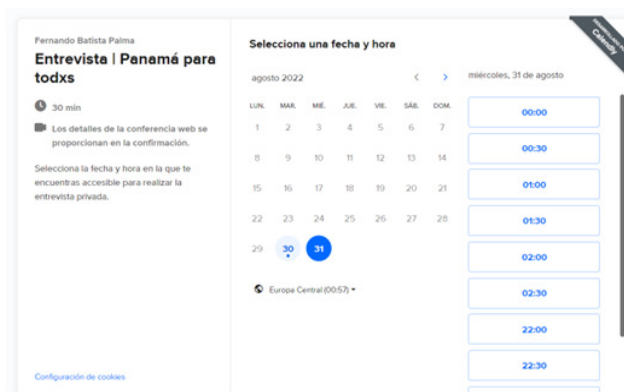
Fernando Batista Palma

Entrevista | Panamá para todxs

30 min

Los detalles de la conferencia web se proporcionan en la confirmación.

Selecciona la fecha y hora en la que te encuentras accesible para realizar la entrevista privada.

Configuración de cookies

Selecciona una fecha y hora

agosto 2022

| LUN. | MAR. | MIÉ. | JUE. | VIE. | SÁB. | DOM. |
|---|---|---|---|---|---|---|
| 1 | 2 | 3 | 4 | 5 | 6 | 7 |
| 8 | 9 | 10 | 11 | 12 | 13 | 14 |
| 15 | 16 | 17 | 18 | 19 | 20 | 21 |
| 22 | 23 | 24 | 25 | 26 | 27 | 28 |
| 29 | 30 | 31 | | | | |

Europa Central (00:57)

miércoles, 31 de agosto

00:00

00:30

01:00

01:30

02:00

02:30

22:00

22:30

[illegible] Calendly